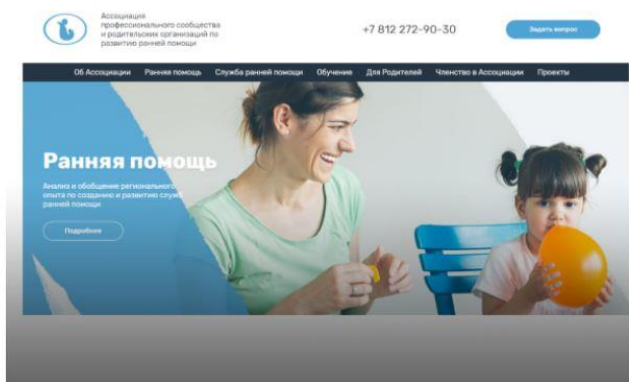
Ассоциация профессионального сообщества и родительских организаций по развитию ранней помощи

+7 812 272-90-30

Задать вопрос

Об Ассоциации Ранняя помощь Служба ранней помощи Обучение Для Родителей Членство в Ассоциации Проекты

Ранняя помощь

Анализ и обобщение регионального опыта по созданию и развитию служб ранней помощи

Подробнее